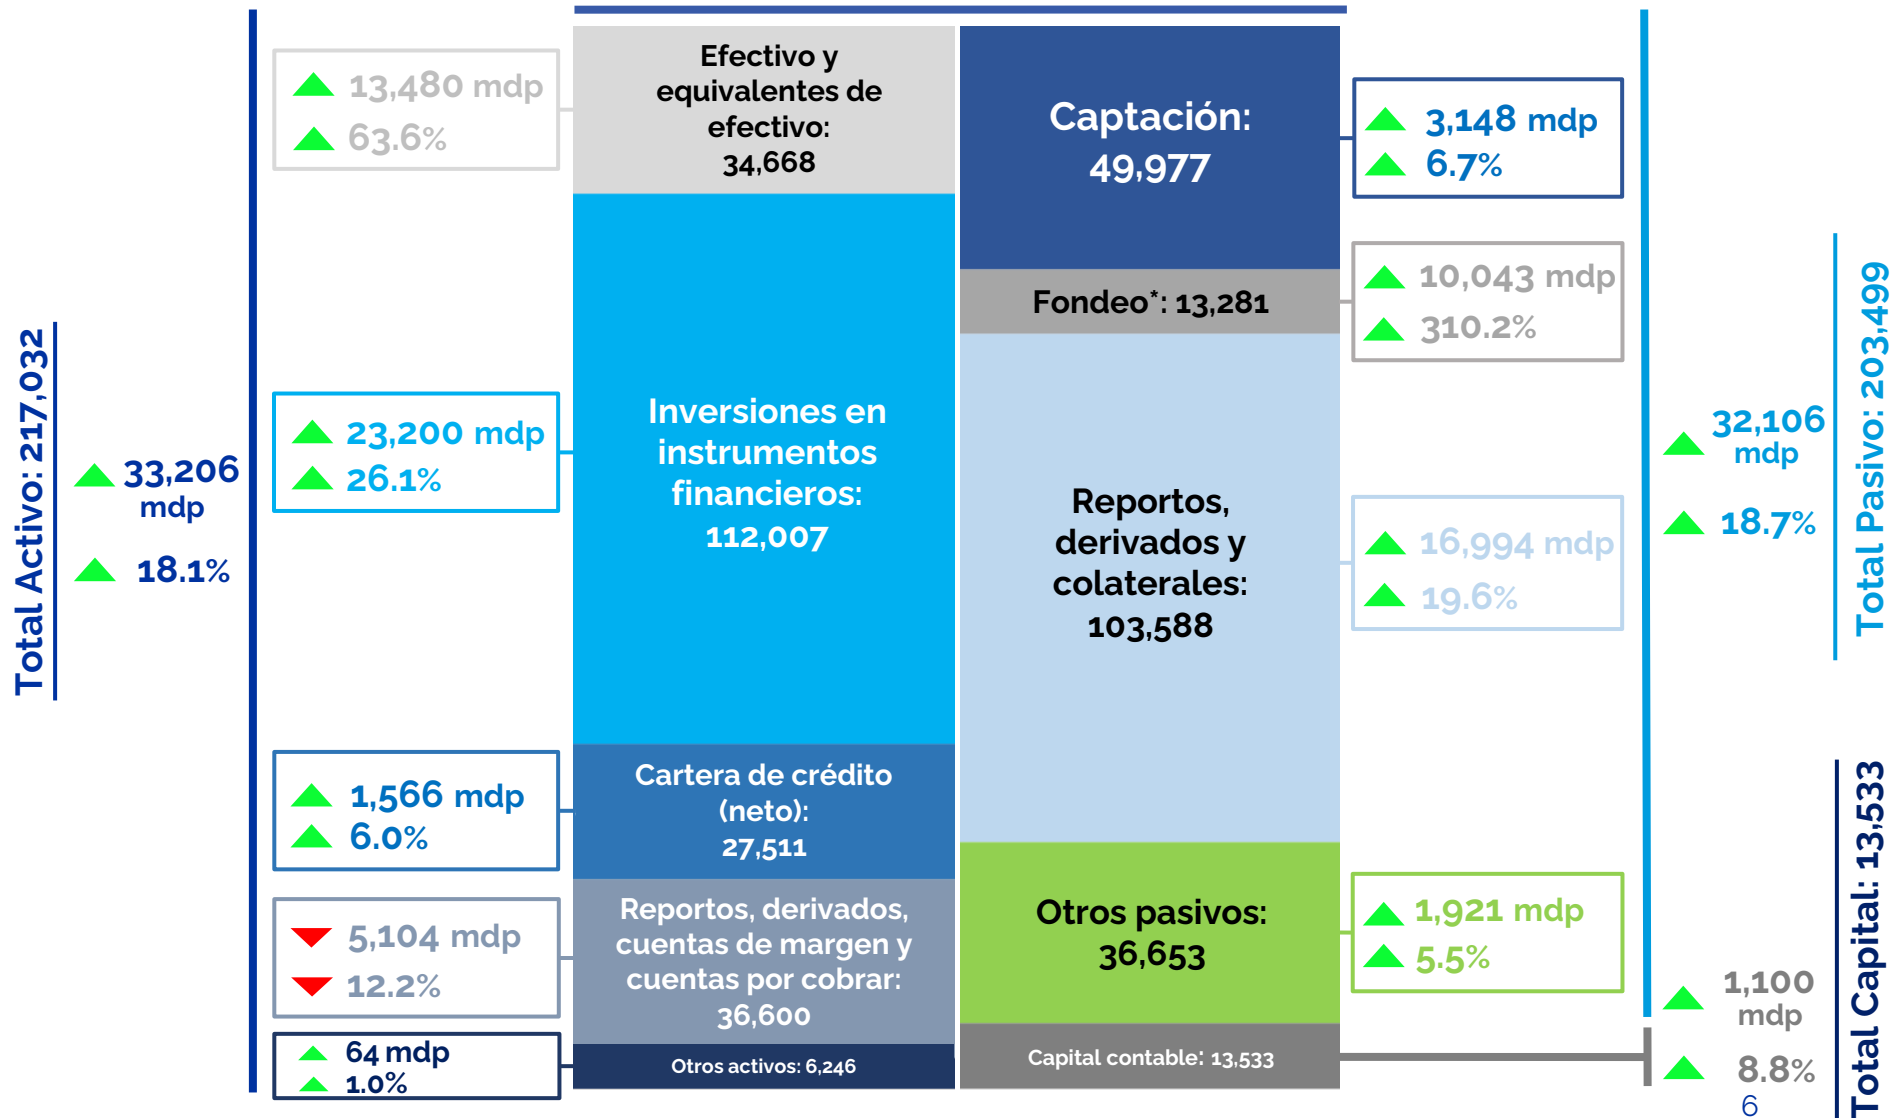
Total Activo: 217,032

33,206 mdp

18.1%

13,480 mdp
63.6%

23,200 mdp
26.1%

1,566 mdp
6.0%

5,104 mdp
12.2%

64 mdp
1.0%

Efectivo y equivalentes de efectivo: 34,668

Inversiones en instrumentos financieros: 112,007

Cartera de crédito (neto): 27,511

Reportos, derivados, cuentas de margen y cuentas por cobrar: 36,600

Otros activos: 6,246

Captación: 49,977

Fondeo*: 13,281

Reportos, derivados y colaterales: 103,588

Otros pasivos: 36,653

Capital contable: 13,533

3,148 mdp
6.7%

10,043 mdp
310.2%

16,994 mdp
19.6%

1,921 mdp
5.5%

32,106 mdp

18.7%

Total Pasivo: 203,499

1,100 mdp

8.8%

Total Capital: 13,533

6